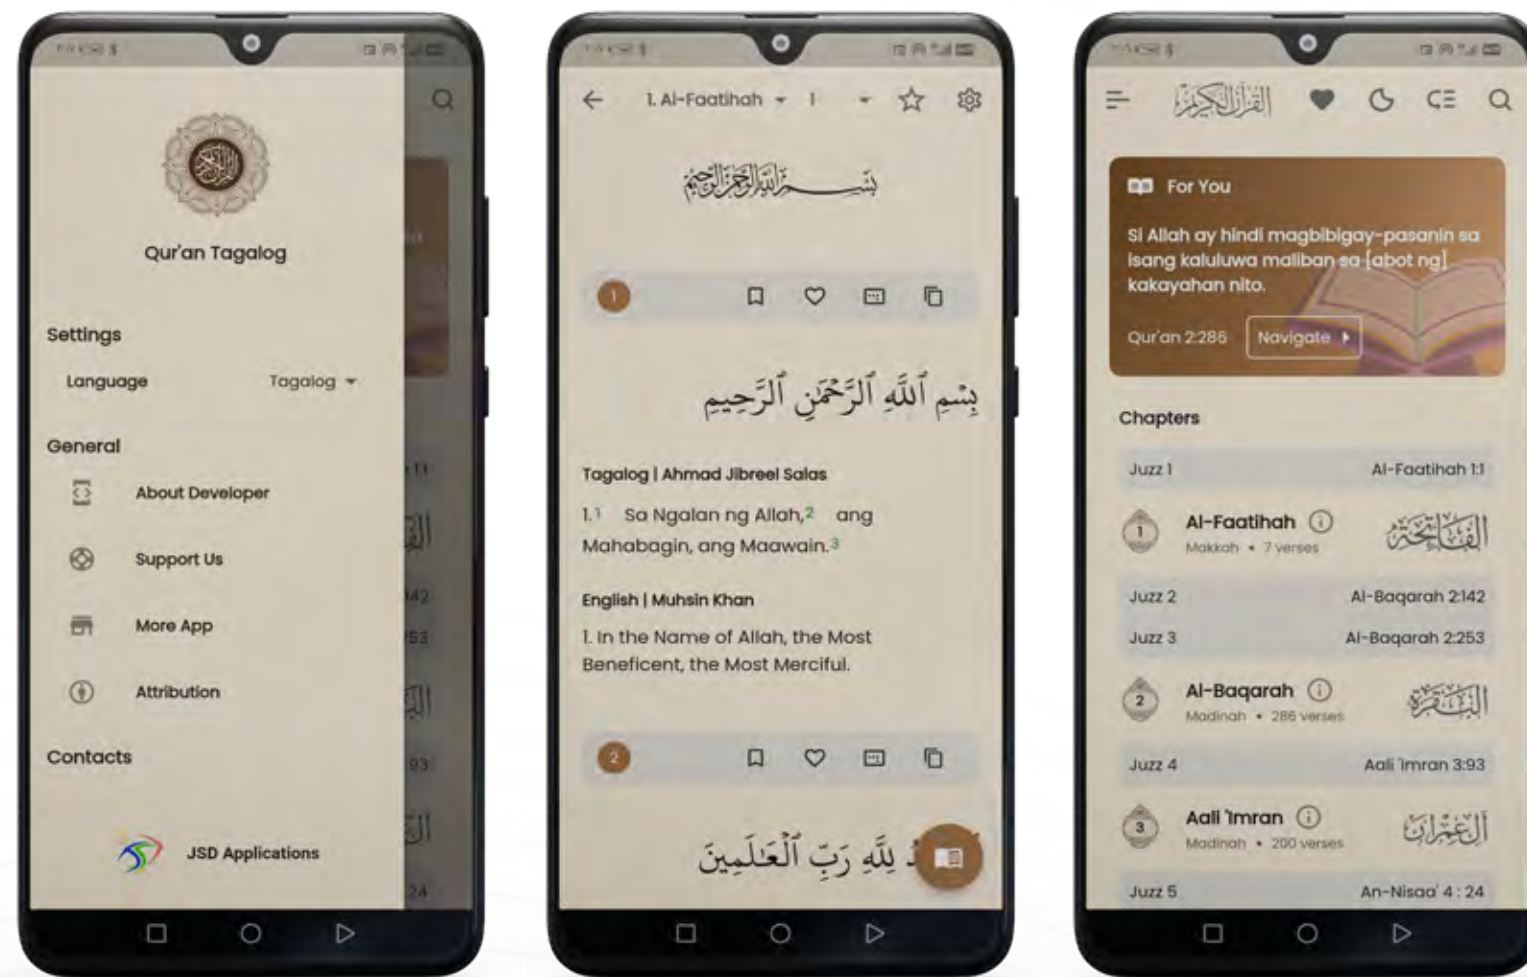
Qur'an Tagalog

Settings

Language Tagalog

General

About Developer

Support Us

More App

Attribution

Contacts

JSD Applications

1. Al-Faatihah 1

بِسۡمِ ٱللَّهِ ٱلرَّحۡمَٰنِ ٱلرَّحِيمِ

1

بِسۡمِ ٱللَّهِ ٱلرَّحۡمَٰنِ ٱلرَّحِيمِ

Tagalog | Ahmad Jibreel Salas

1.1 Sa Ngalan ng Allah,2 ang Mahabagin, ang Maawain.3

English | Muhsin Khan

1. In the Name of Allah, the Most Beneficent, the Most Merciful.

2

لِلَّهِ رَبِّ ٱلۡعَٰلَمِينَ

القرآن الكريم

For You

Si Allah ay hindi magbibigay-pasanin sa isang kaluluwa maliban sa [abot ng] kakayahan nito.

Qur'an 2:286 Navigate

Chapters

Juzz 1 Al-Faatihah 1:1

1 Al-Faatihah Makkah • 7 verses الفاتحة

Juzz 2 Al-Baqarah 2:142

Juzz 3 Al-Baqarah 2:253

2 Al-Baqarah Madinah • 286 verses البقرة

Juzz 4 Aali 'Imran 3:93

3 Aali 'Imran Madinah • 200 verses آل عمران

Juzz 5 An-Nisaa' 4 : 24